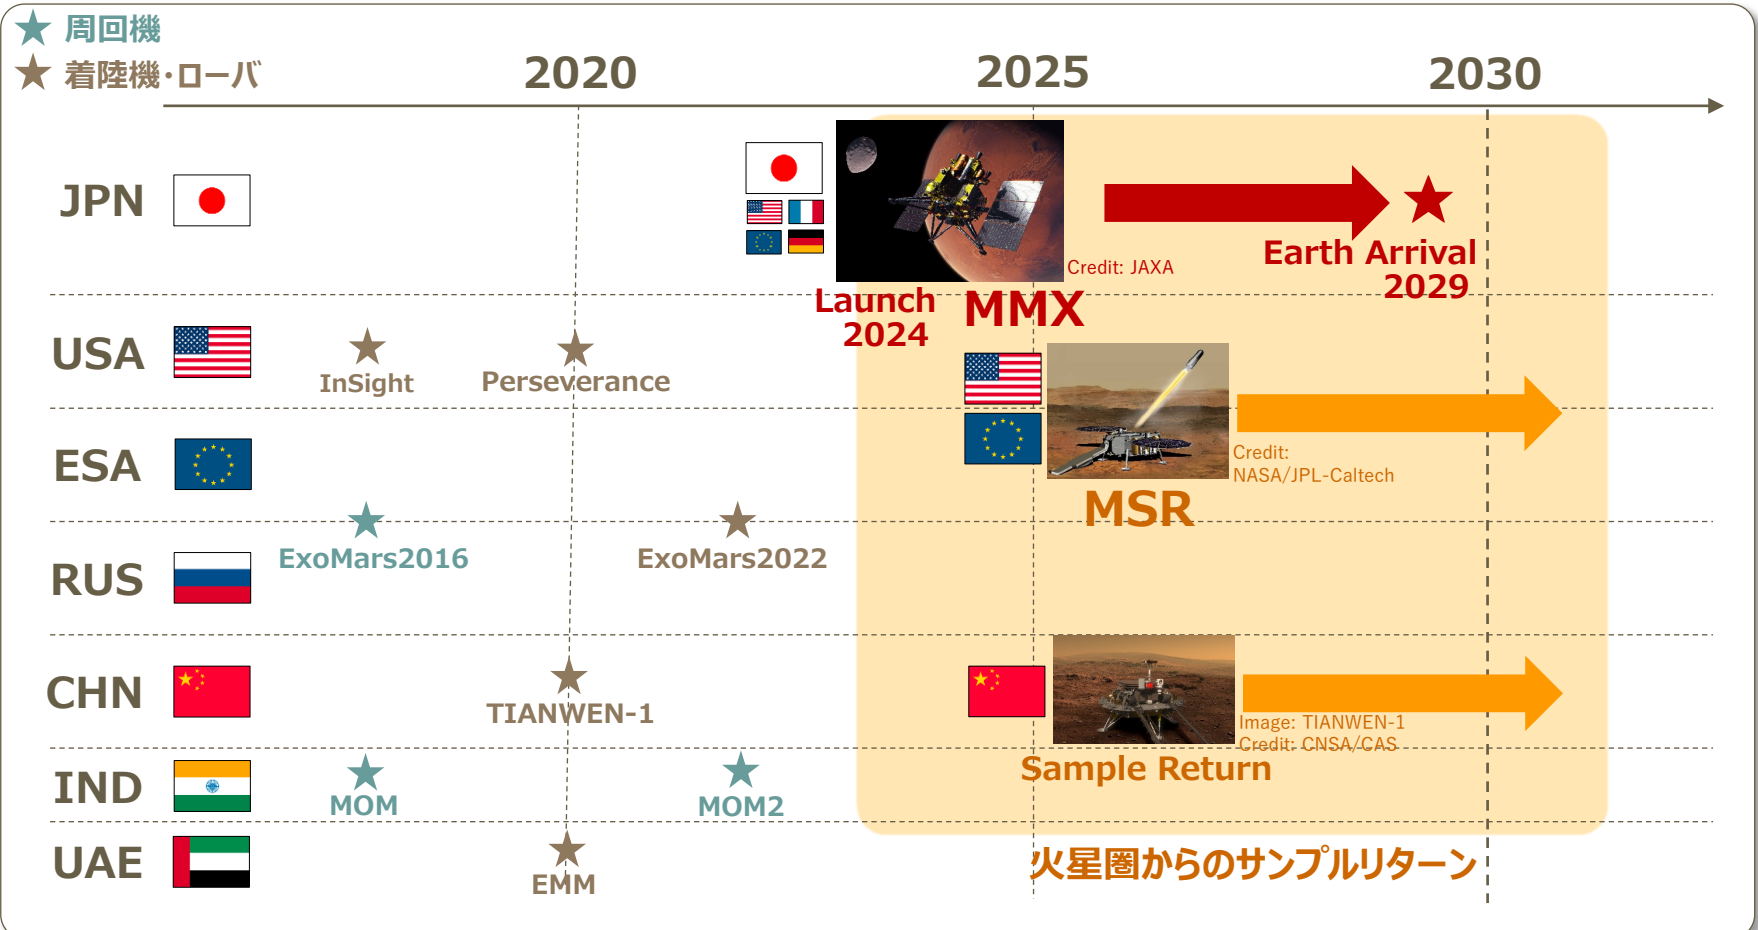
★ 周回機
★ 着陸機･ローバ

2020
2025
2030

JPN

Credit: JAXA

Earth Arrival
2029

Launch
2024

MMX

USA

InSight

Perseverance

ESA

Credit:
NASA/JPL-Caltech

MSR

RUS

ExoMars2016

ExoMars2022

CHN

TIANWEN-1

Image: TIANWEN-1
Credit: CNSA/CAS

Sample Return

IND

MOM

MOM2

UAE

EMM

火星圏からのサンプルリターン